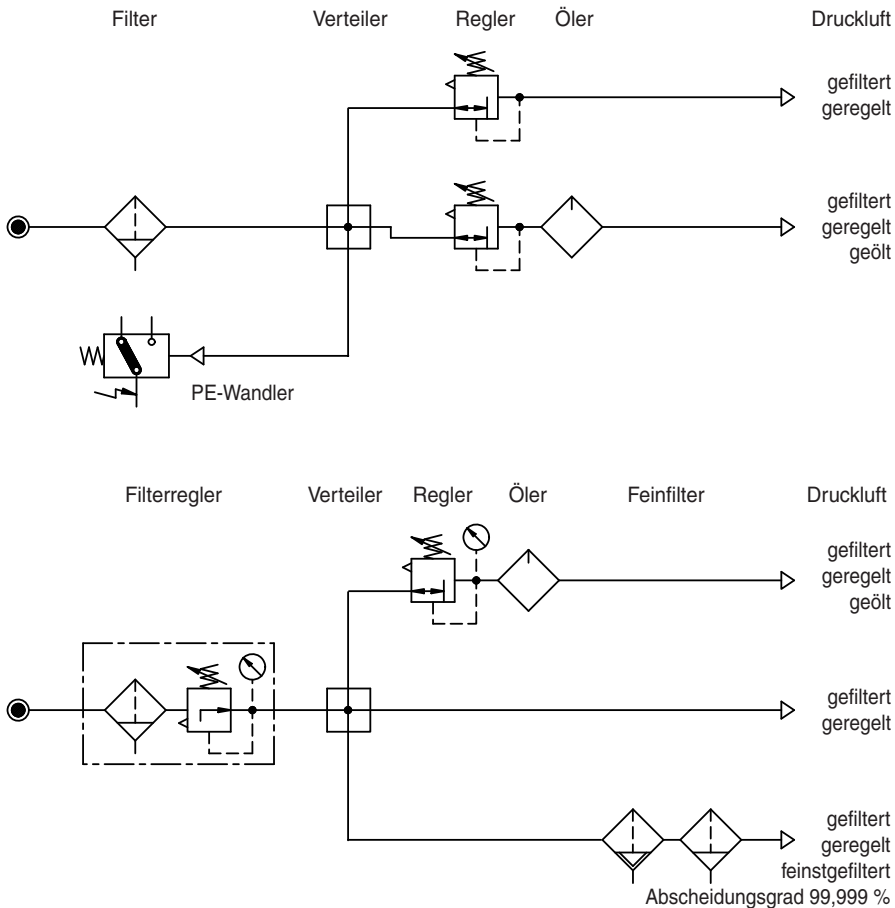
Filter Verteiler Regler Öler Druckluft

gefiltert
geregelt

gefiltert
geregelt
geölt

PE-Wandler

Filterregler Verteiler Regler Öler Feinfilter Druckluft

gefiltert
geregelt
geölt

gefiltert
geregelt

gefiltert
geregelt
feinstgefiltert
Abscheidungsgrad 99,999 %